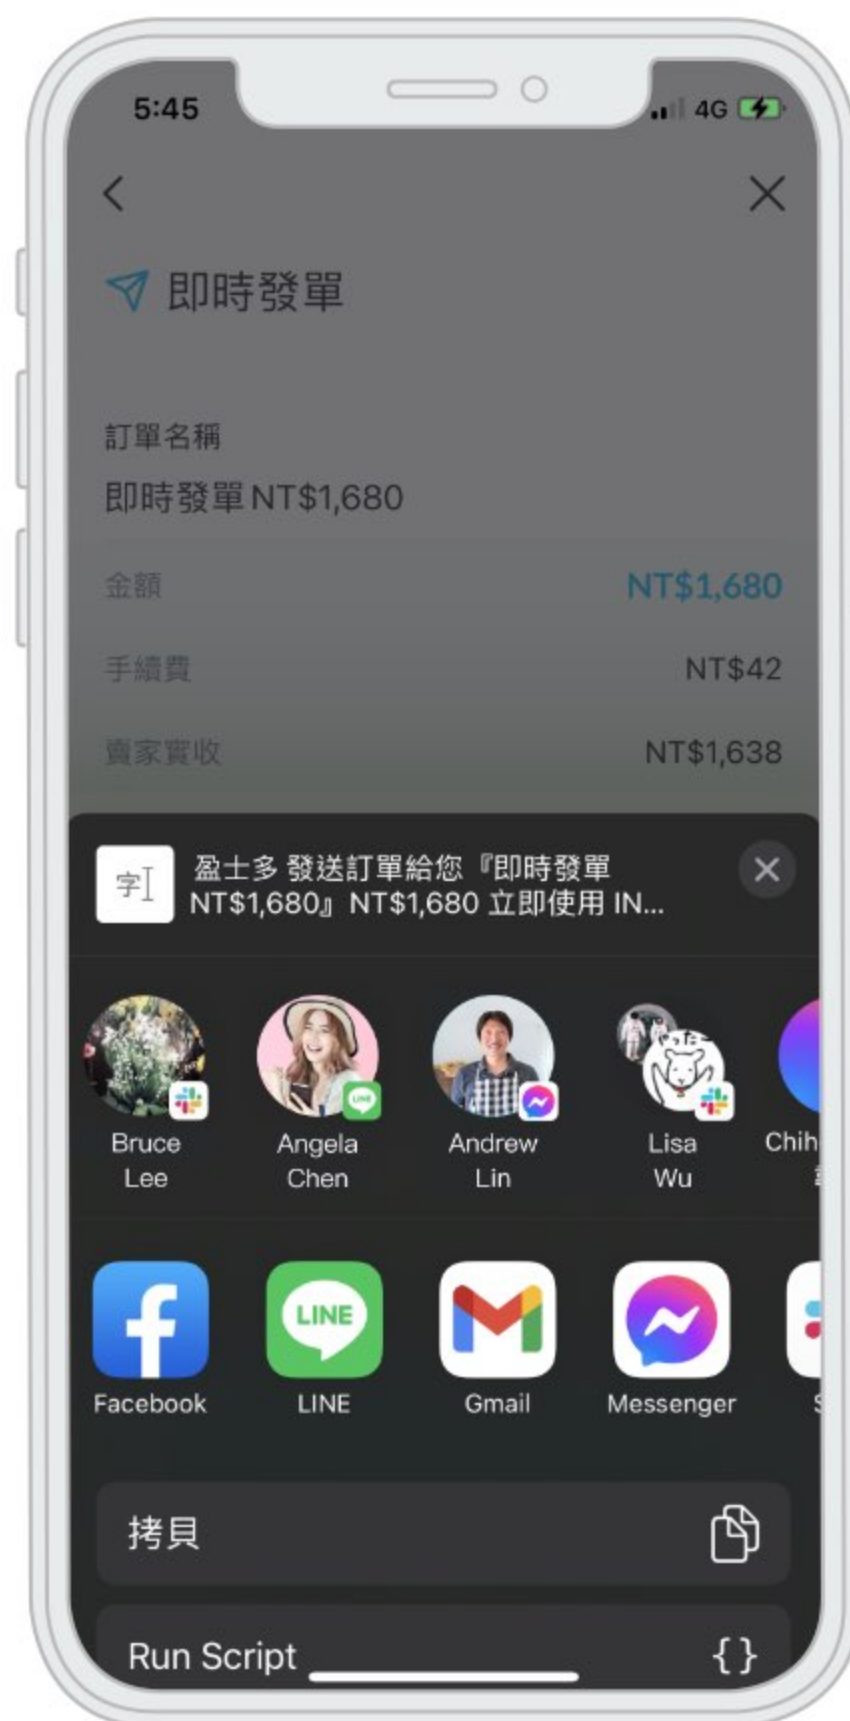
5:45

4G

<

×

即時發單

訂單名稱

即時發單 NT$1,680

金額 NT$1,680

手續費 NT$42

賣家實收 NT$1,638

字

盈士多 發送訂單給您『即時發單 NT$1,680』NT$1,680 立即使用 IN...

×

Bruce Lee

Angela Chen

Andrew Lin

Lisa Wu

Chih

Facebook

LINE

Gmail

Messenger

拷貝

Run Script

{}